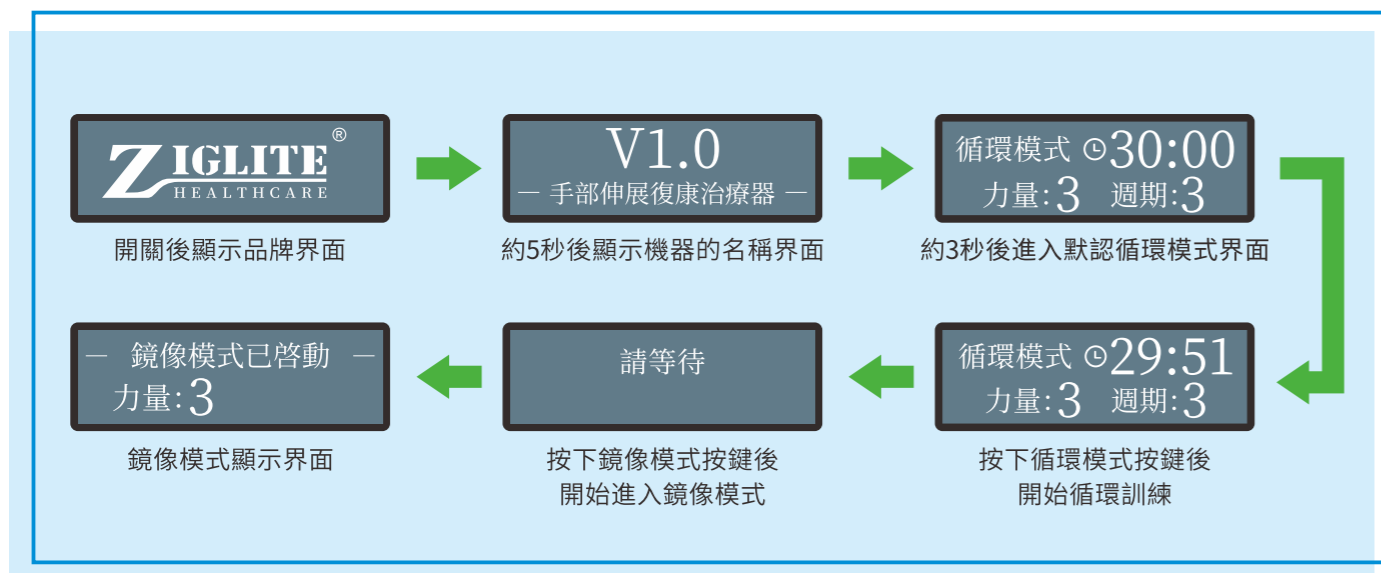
ZIGLITE®
HEALTHCARE

開關後顯示品牌界面

V1.0
— 手部伸展復康治療器 —

約5秒後顯示機器的名稱界面

循環模式 30:00
力量:3 週期:3

約3秒後進入默認循環模式界面

循環模式 29:51
力量:3 週期:3

按下循環模式按鍵後
開始循環訓練

請等待

按下鏡像模式按鍵後
開始進入鏡像模式

— 鏡像模式已啓動 —
力量:3

鏡像模式顯示界面